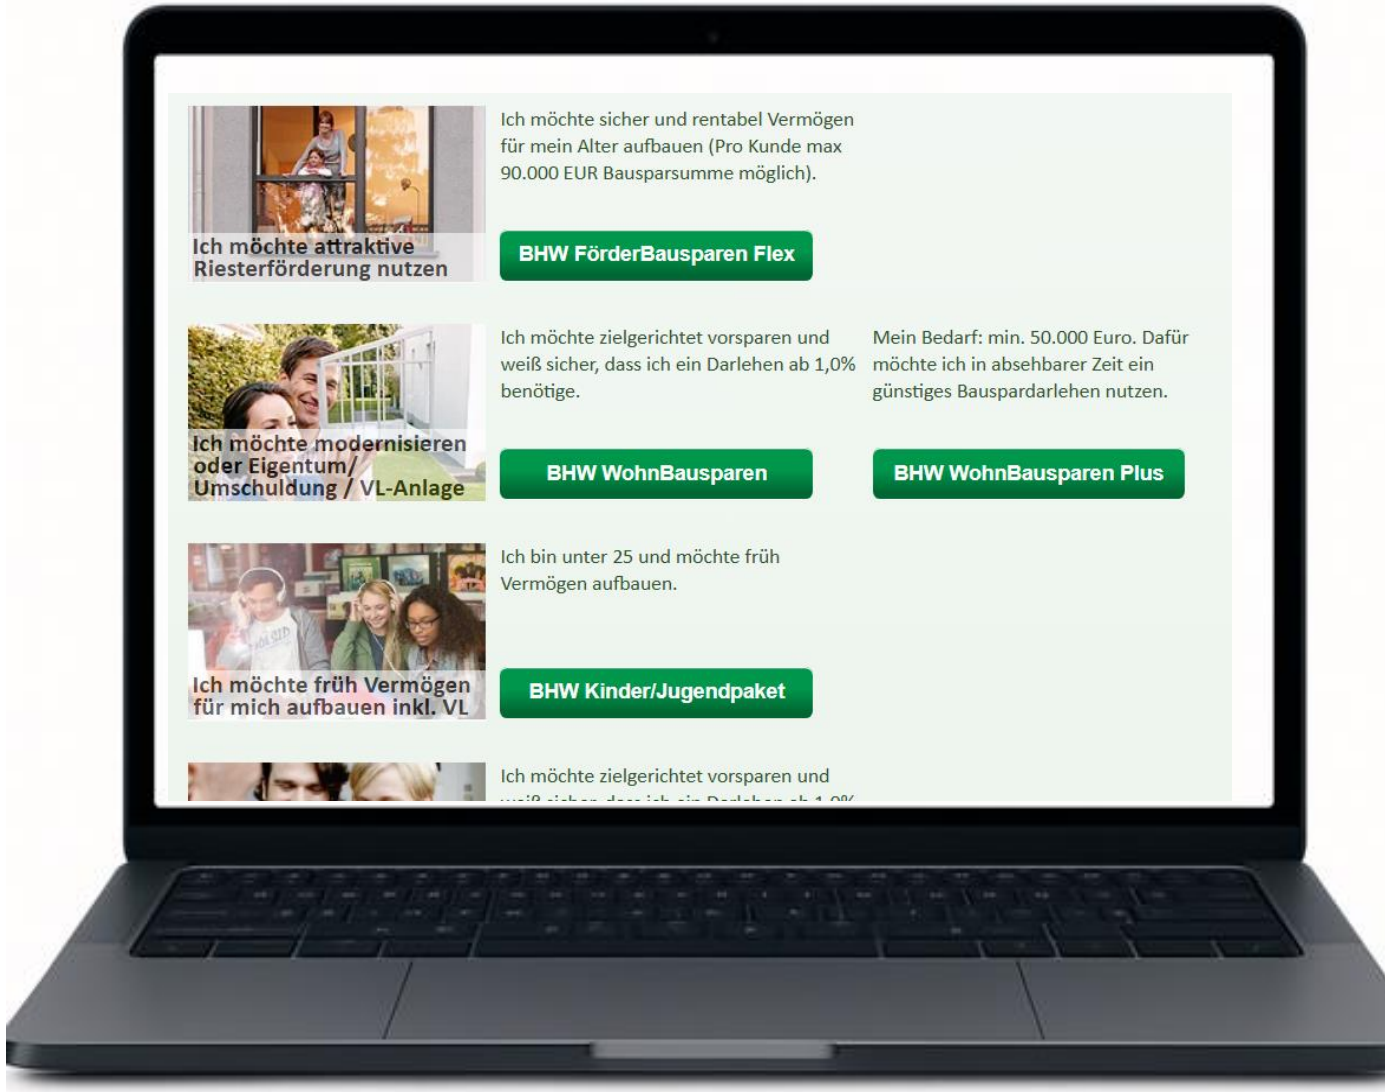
Ich möchte attraktive Riesterförderung nutzen

Ich möchte sicher und rentabel Vermögen für mein Alter aufbauen (Pro Kunde max 90.000 EUR Bausparsumme möglich).

BHW FörderBausparen Flex

Ich möchte modernisieren oder Eigentum/ Umschuldung / VL-Anlage

Ich möchte zielgerichtet vorsparen und weiß sicher, dass ich ein Darlehen ab 1,0% benötige.

BHW WohnBausparen

Mein Bedarf: min. 50.000 Euro. Dafür möchte ich in absehbarer Zeit ein günstiges Bauspardarlehen nutzen.

BHW WohnBausparen Plus

Ich möchte früh Vermögen für mich aufbauen inkl. VL

Ich bin unter 25 und möchte früh Vermögen aufbauen.

BHW Kinder/Jugendpaket

Ich möchte zielgerichtet vorsparen und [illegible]